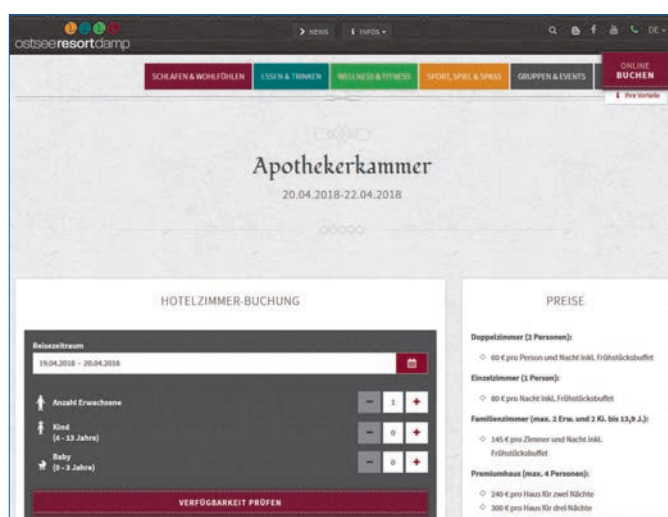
ostseeresortdamp

NEWS INFOS

DE

SCHLAFEN & WOHLFÜHLEN ESSEN & TRINKEN WELLNESS & FITNESS SPORT, SPIEL & SPASS GRUPPEN & EVENTS

ONLINE BUCHEN

Ihre Vorteile

Apothekerkammer

20.04.2018-22.04.2018

HOTELZIMMER-BUCHUNG

Reisezeitraum

19.04.2018 - 20.04.2018

Anzahl Erwachsene 1

Kind (4 - 13 Jahre) 0

Baby (0 - 3 Jahre) 0

VERFÜGBARKEIT PRÜFEN

PREISE

Doppelzimmer (2 Personen):

60 € pro Person und Nacht inkl. Frühstücksbuffet

Einzelzimmer (1 Person):

80 € pro Nacht inkl. Frühstücksbuffet

Familienzimmer (max. 2 Erw. und 2 Ki. bis 13,9 J.):

145 € pro Zimmer und Nacht inkl. Frühstücksbuffet

Premiumhaus (max. 4 Personen):

240 € pro Haus für zwei Nächte

300 € pro Haus für drei Nächte